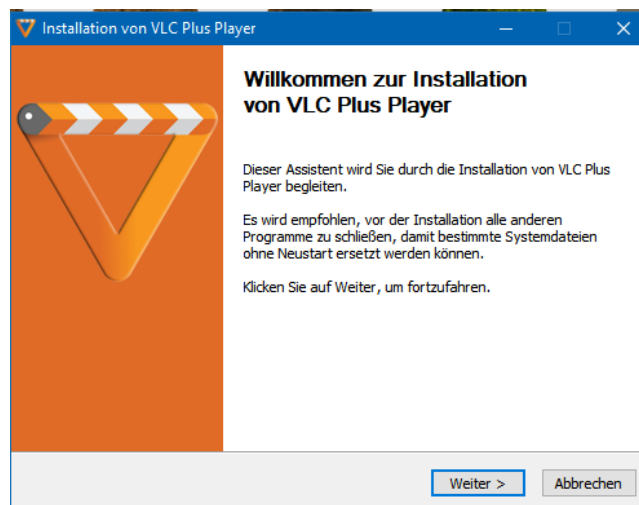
Installation von VLC Plus Player

Willkommen zur Installation von VLC Plus Player

Dieser Assistent wird Sie durch die Installation von VLC Plus Player begleiten.

Es wird empfohlen, vor der Installation alle anderen Programme zu schließen, damit bestimmte Systemdateien ohne Neustart ersetzt werden können.

Klicken Sie auf Weiter, um fortzufahren.

Weiter >
Abbrechen